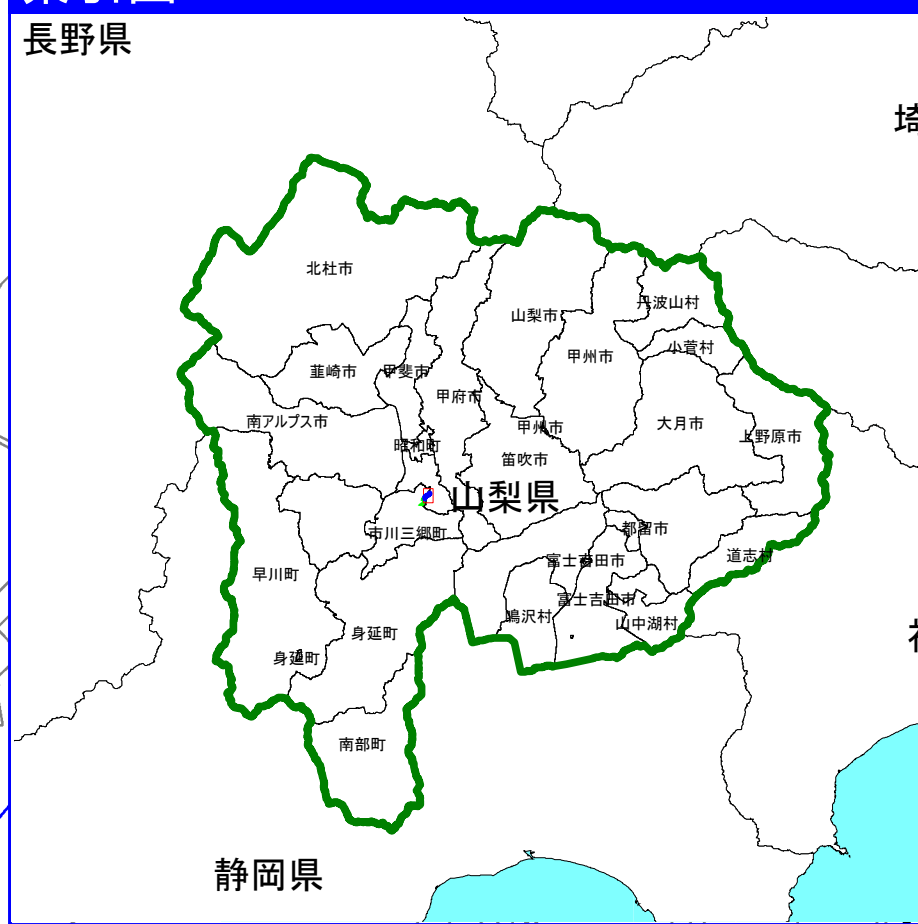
長野県

埼

北杜市

丹波山村

山梨市

小菅村

甲州市

韮崎市

甲斐市

甲府市

南アルプス市

甲州市

大月市

上野原市

昭和町

笛吹市

山梨県

都留市

市川三郷町

道志村

富士河口湖町

早川町

富士吉田市

鳴沢村

山中湖村

身延町

身延町

南部町

静岡県

神